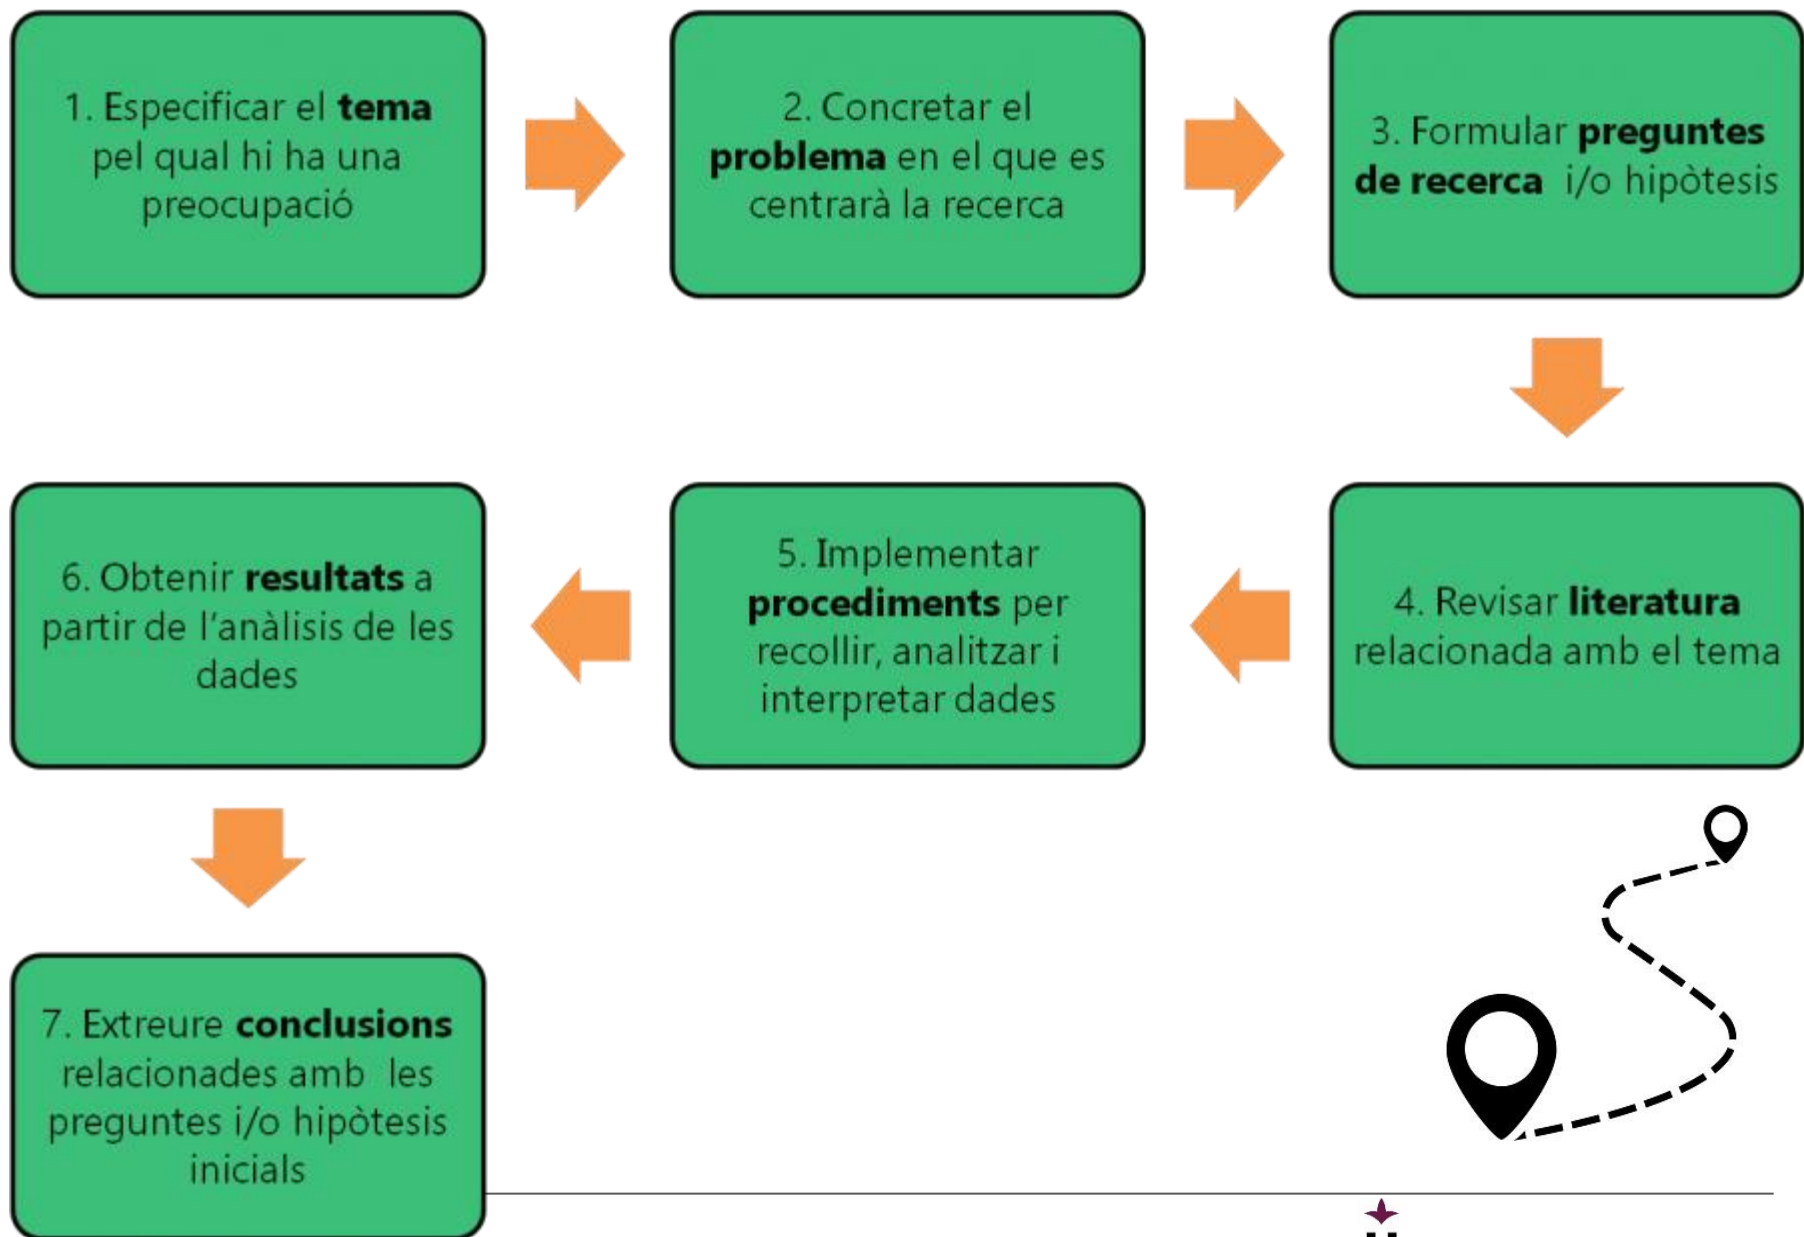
1. Especificar el **tema** pel qual hi ha una preocupació

2. Concretar el **problema** en el que es centrarà la recerca

3. Formular **preguntes de recerca** i/o hipòtesis

4. Revisar **literatura** relacionada amb el tema

5. Implementar **procediments** per recollir, analitzar i interpretar dades

6. Obtenir **resultats** a partir de l'anàlisis de les dades

7. Extreure **conclusions** relacionades amb les preguntes i/o hipòtesis inicials